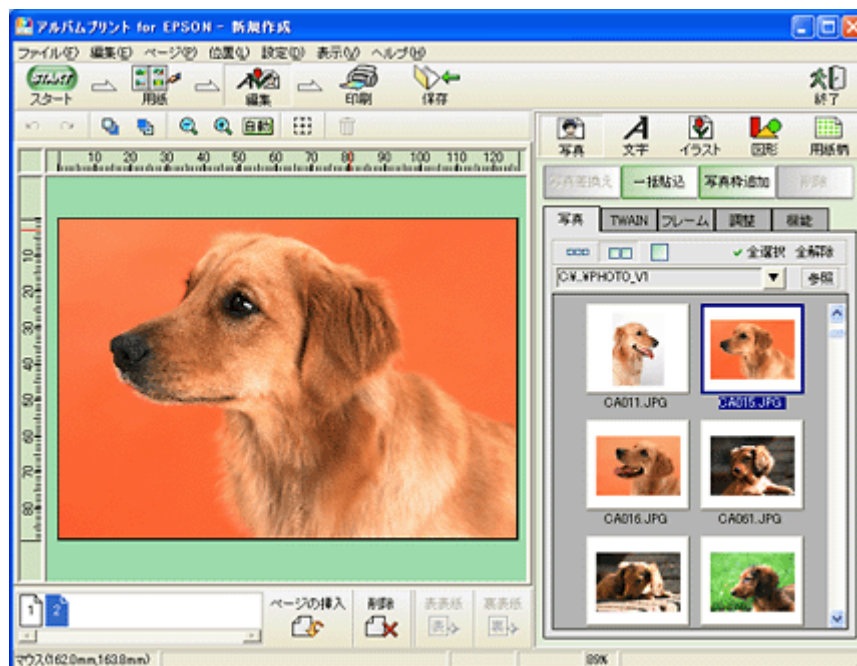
アルバムプリント for EPSON - 新規作成

ファイル(F) 編集(E) ページ(P) 位置(L) 設定(O) 表示(V) ヘルプ(H)

スタート 用紙 編集 印刷 保存 終了

自動

10 20 30 40 50 60 70 80 90 100 110 120

10 20 30 40 50 60 70 80

写真 文字 イラスト 図形 用紙柄

写真差換え 一括貼込 写真枠追加 削除

写真 TWAIN フレーム 調整 補正

全選択 全解除

C:¥..¥PHOTO_V1 参照

CA011.JPG CA015.JPG

CA016.JPG CA061.JPG

1 2

ページの挿入 削除 表表紙 裏表紙

マウス(162.0mm,163.8mm) 89%